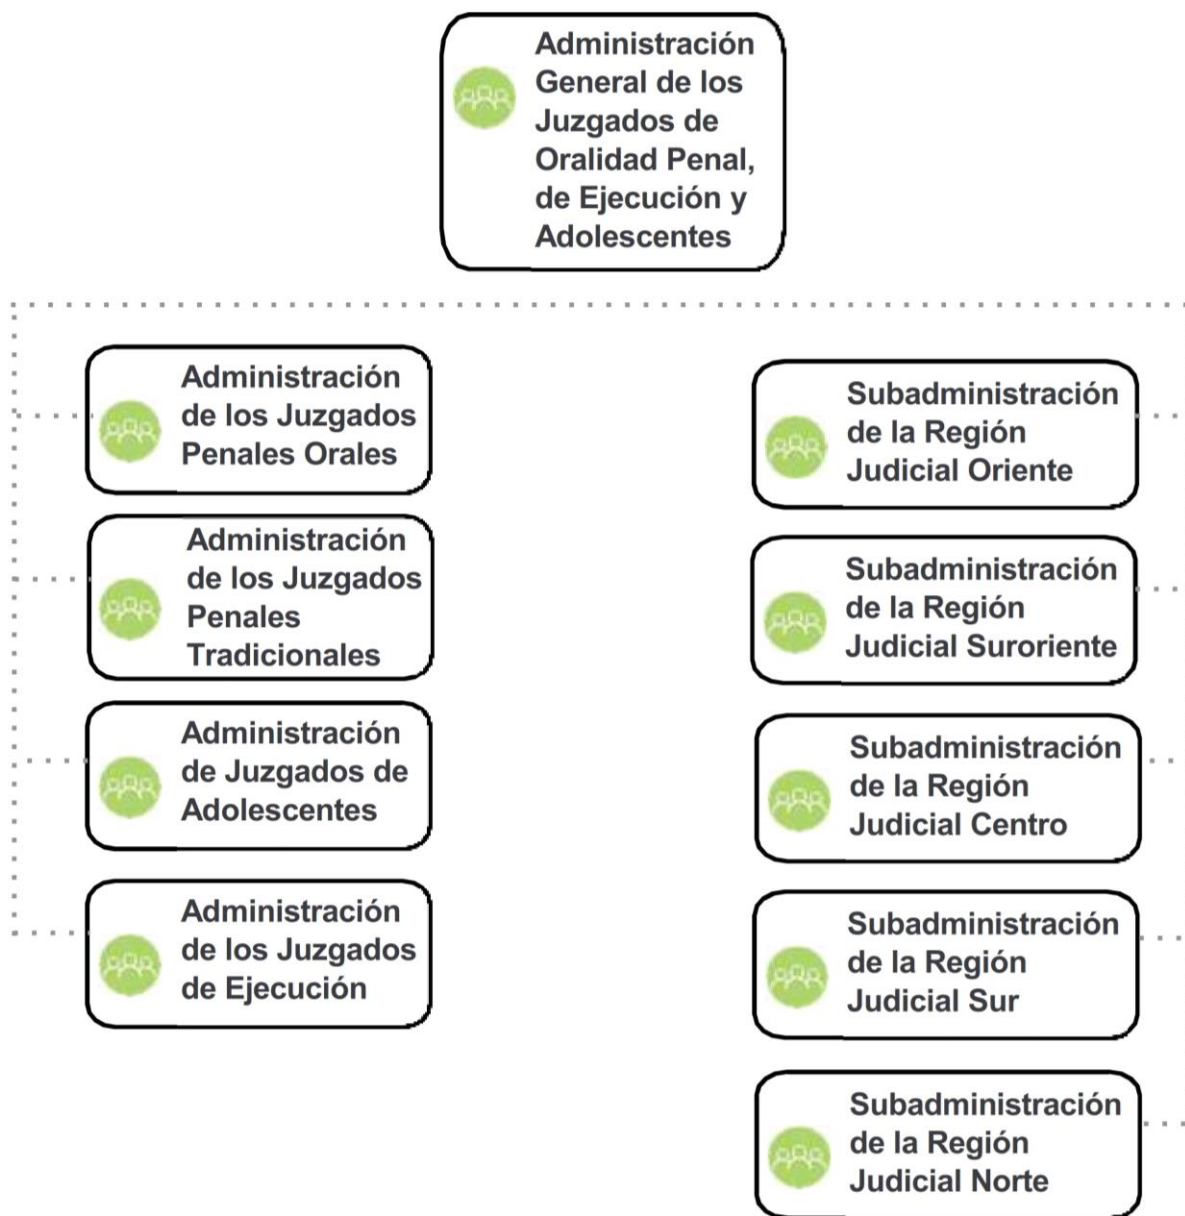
Administración General de los Juzgados de Oralidad Penal, de Ejecución y Adolescentes

Administración de los Juzgados Penales Orales

Administración de los Juzgados Penales Tradicionales

Administración de Juzgados de Adolescentes

Administración de los Juzgados de Ejecución

Subadministración de la Región Judicial Oriente

Subadministración de la Región Judicial Suroriente

Subadministración de la Región Judicial Centro

Subadministración de la Región Judicial Sur

Subadministración de la Región Judicial Norte